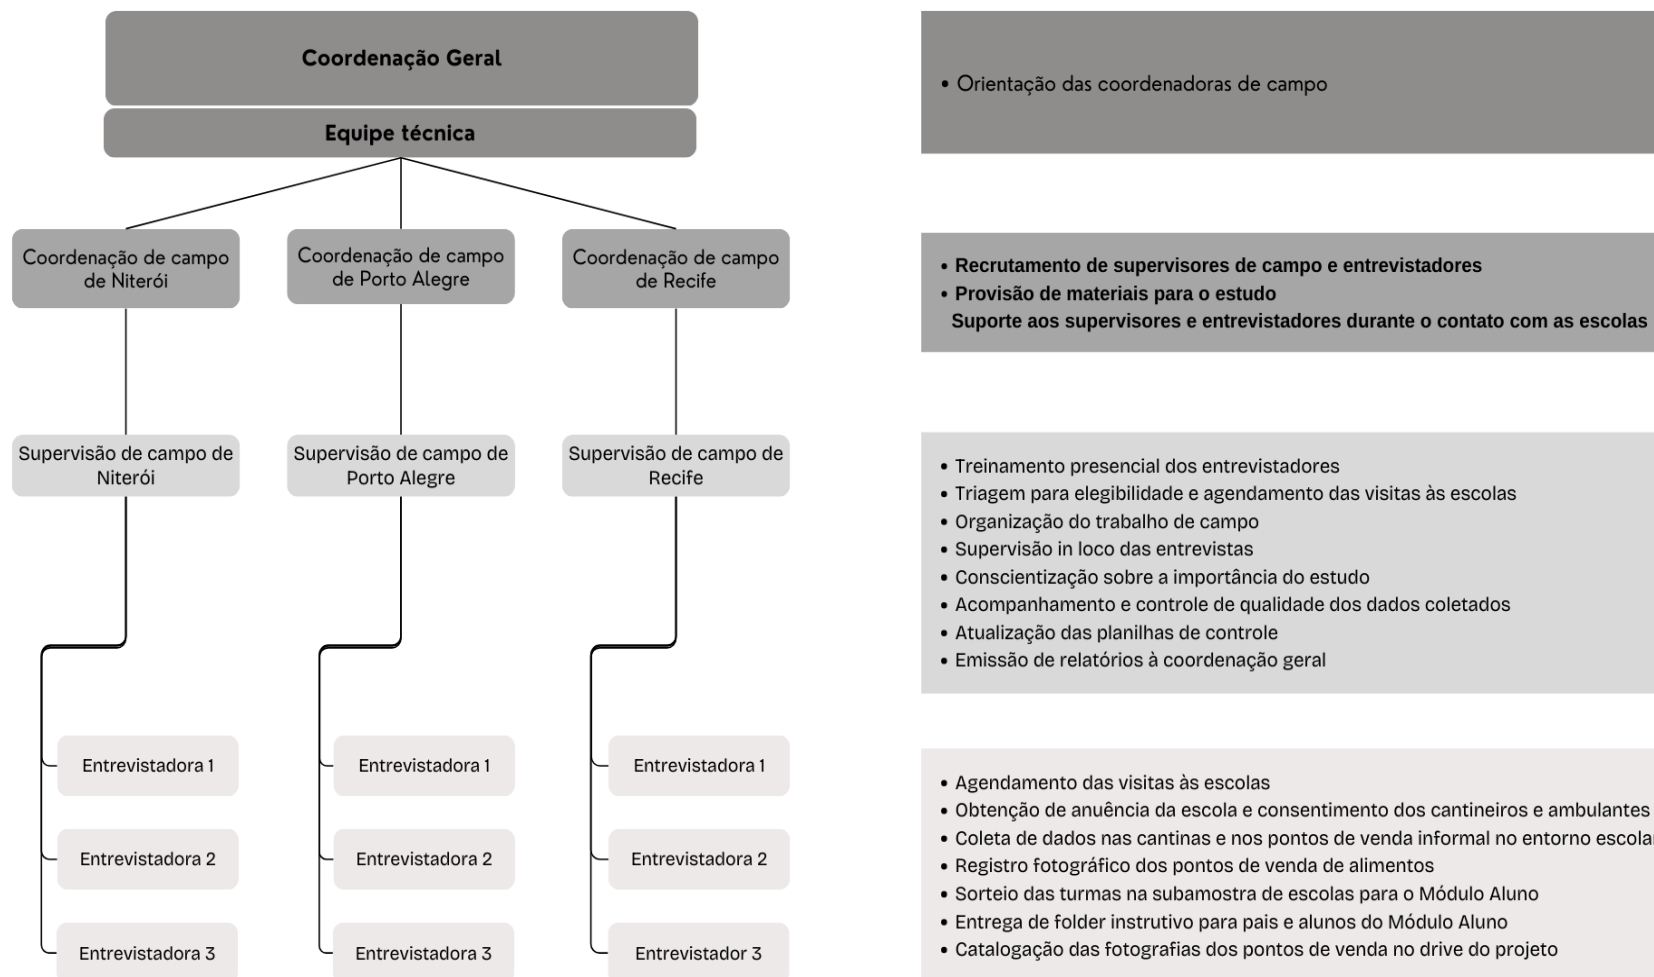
Coordenação Geral

Equipe técnica

Coordenação de campo de Niterói

Coordenação de campo de Porto Alegre

Coordenação de campo de Recife

Supervisão de campo de Niterói

Supervisão de campo de Porto Alegre

Supervisão de campo de Recife

Entrevistadora 1

Entrevistadora 2

Entrevistadora 3

Entrevistadora 1

Entrevistadora 2

Entrevistadora 3

Entrevistadora 1

Entrevistadora 2

Entrevistador 3

• Orientação das coordenadoras de campo

• Recrutamento de supervisores de campo e entrevistadores
• Provisão de materiais para o estudo
Suporte aos supervisores e entrevistadores durante o contato com as escolas

• Treinamento presencial dos entrevistadores
• Triagem para elegibilidade e agendamento das visitas às escolas
• Organização do trabalho de campo
• Supervisão in loco das entrevistas
• Conscientização sobre a importância do estudo
• Acompanhamento e controle de qualidade dos dados coletados
• Atualização das planilhas de controle
• Emissão de relatórios à coordenação geral

• Agendamento das visitas às escolas
• Obtenção de anuência da escola e consentimento dos cantineiros e ambulantes
• Coleta de dados nas cantinas e nos pontos de venda informal no entorno escola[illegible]
• Registro fotográfico dos pontos de venda de alimentos
• Sorteio das turmas na subamostra de escolas para o Módulo Aluno
• Entrega de folder instrutivo para pais e alunos do Módulo Aluno
• Catalogação das fotografias dos pontos de venda no drive do projeto